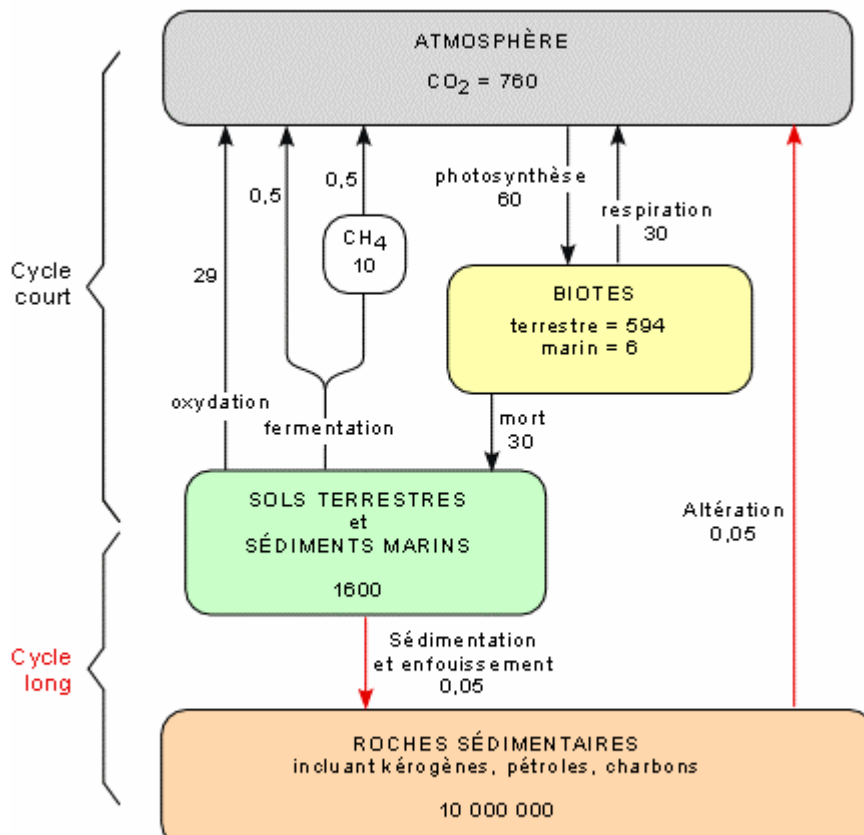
ATMOSPHÈRE
$CO_2$ = 760

Cycle court

29

0,5

0,5

$CH_4$
10

photosynthèse
60

respiration
30

BIOTES
terrestre = 594
marin = 6

oxydation

fermentation

mort
30

SOLS TERRESTRES
et
SÉDIMENTS MARINS
1600

Altération
0,05

Cycle long

Sédimentation
et enfouissement
0,05

ROCHES SÉDIMENTAIRES
incluant kérogènes, pétroles, charbons
10 000 000